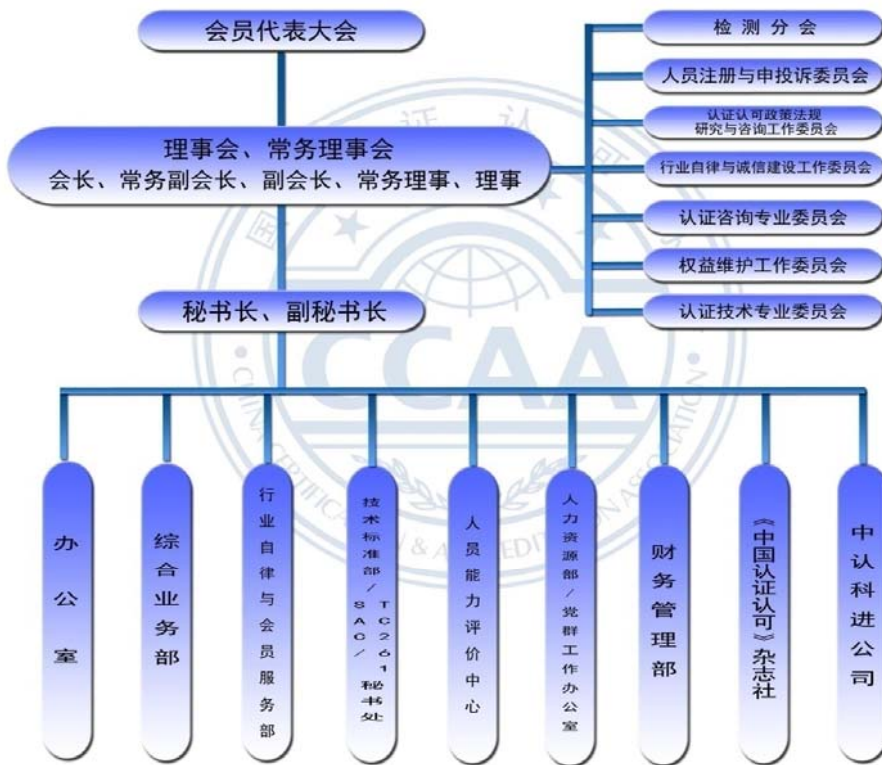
会员代表大会

理事会、常务理事会
会长、常务副会长、副会长、常务理事、理事

秘书长、副秘书长

检测分会

人员注册与申投诉委员会

认证认可政策法规研究与咨询工作委员会

行业自律与诚信建设工作委员会

认证咨询专业委员会

权益维护工作委员会

认证技术专业委员会

办公室

综合业务部

行业自律与会员服务部

技术标准部/SAC/TC261秘书处

人员能力评价中心

人力资源部/党群工作办公室

财务管理部

《中国认证认可》杂志社

中认科进公司

CCAA
CHINA CERTIFICATION & ACCREDITATION ASSOCIATION